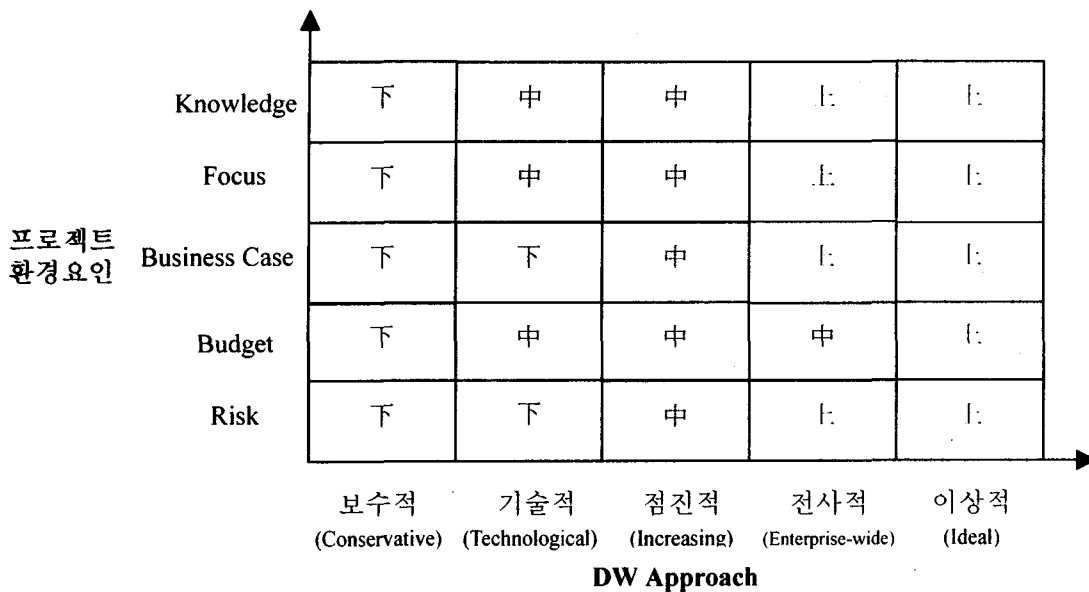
| 프로젝트 환경요인 | 보수적 (Conservative) | 기술적 (Technological) | 점진적 (Increasing) | 전사적 (Enterprise-wide) | 이상적 (Ideal) |
|---|---|---|---|---|---|
| Knowledge | 下 | 中 | 中 | 上 | 上 |
| Focus | 下 | 中 | 中 | 上 | 上 |
| Business Case | 下 | 下 | 中 | 上 | 上 |
| Budget | 下 | 中 | 中 | 中 | 上 |
| Risk | 下 | 下 | 中 | 上 | 上 |

DW Approach